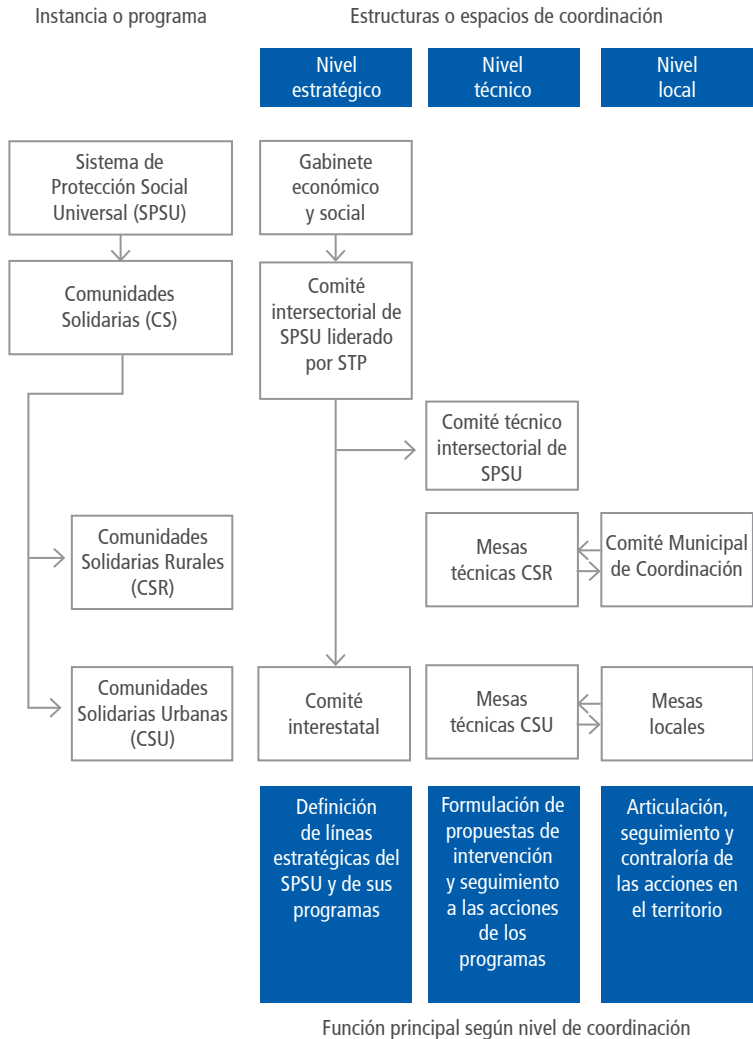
Instancia o programa

Estructuras o espacios de coordinación

Nivel estratégico

Nivel técnico

Nivel local

Sistema de Protección Social Universal (SPSU)

Gabinete económico y social

Comunidades Solidarias (CS)

Comité intersectorial de SPSU liderado por STP

Comité técnico intersectorial de SPSU

Comunidades Solidarias Rurales (CSR)

Mesas técnicas CSR

Comité Municipal de Coordinación

Comunidades Solidarias Urbanas (CSU)

Comité interestatal

Mesas técnicas CSU

Mesas locales

Definición de líneas estratégicas del SPSU y de sus programas

Formulación de propuestas de intervención y seguimiento a las acciones de los programas

Articulación, seguimiento y contraloría de las acciones en el territorio

Función principal según nivel de coordinación